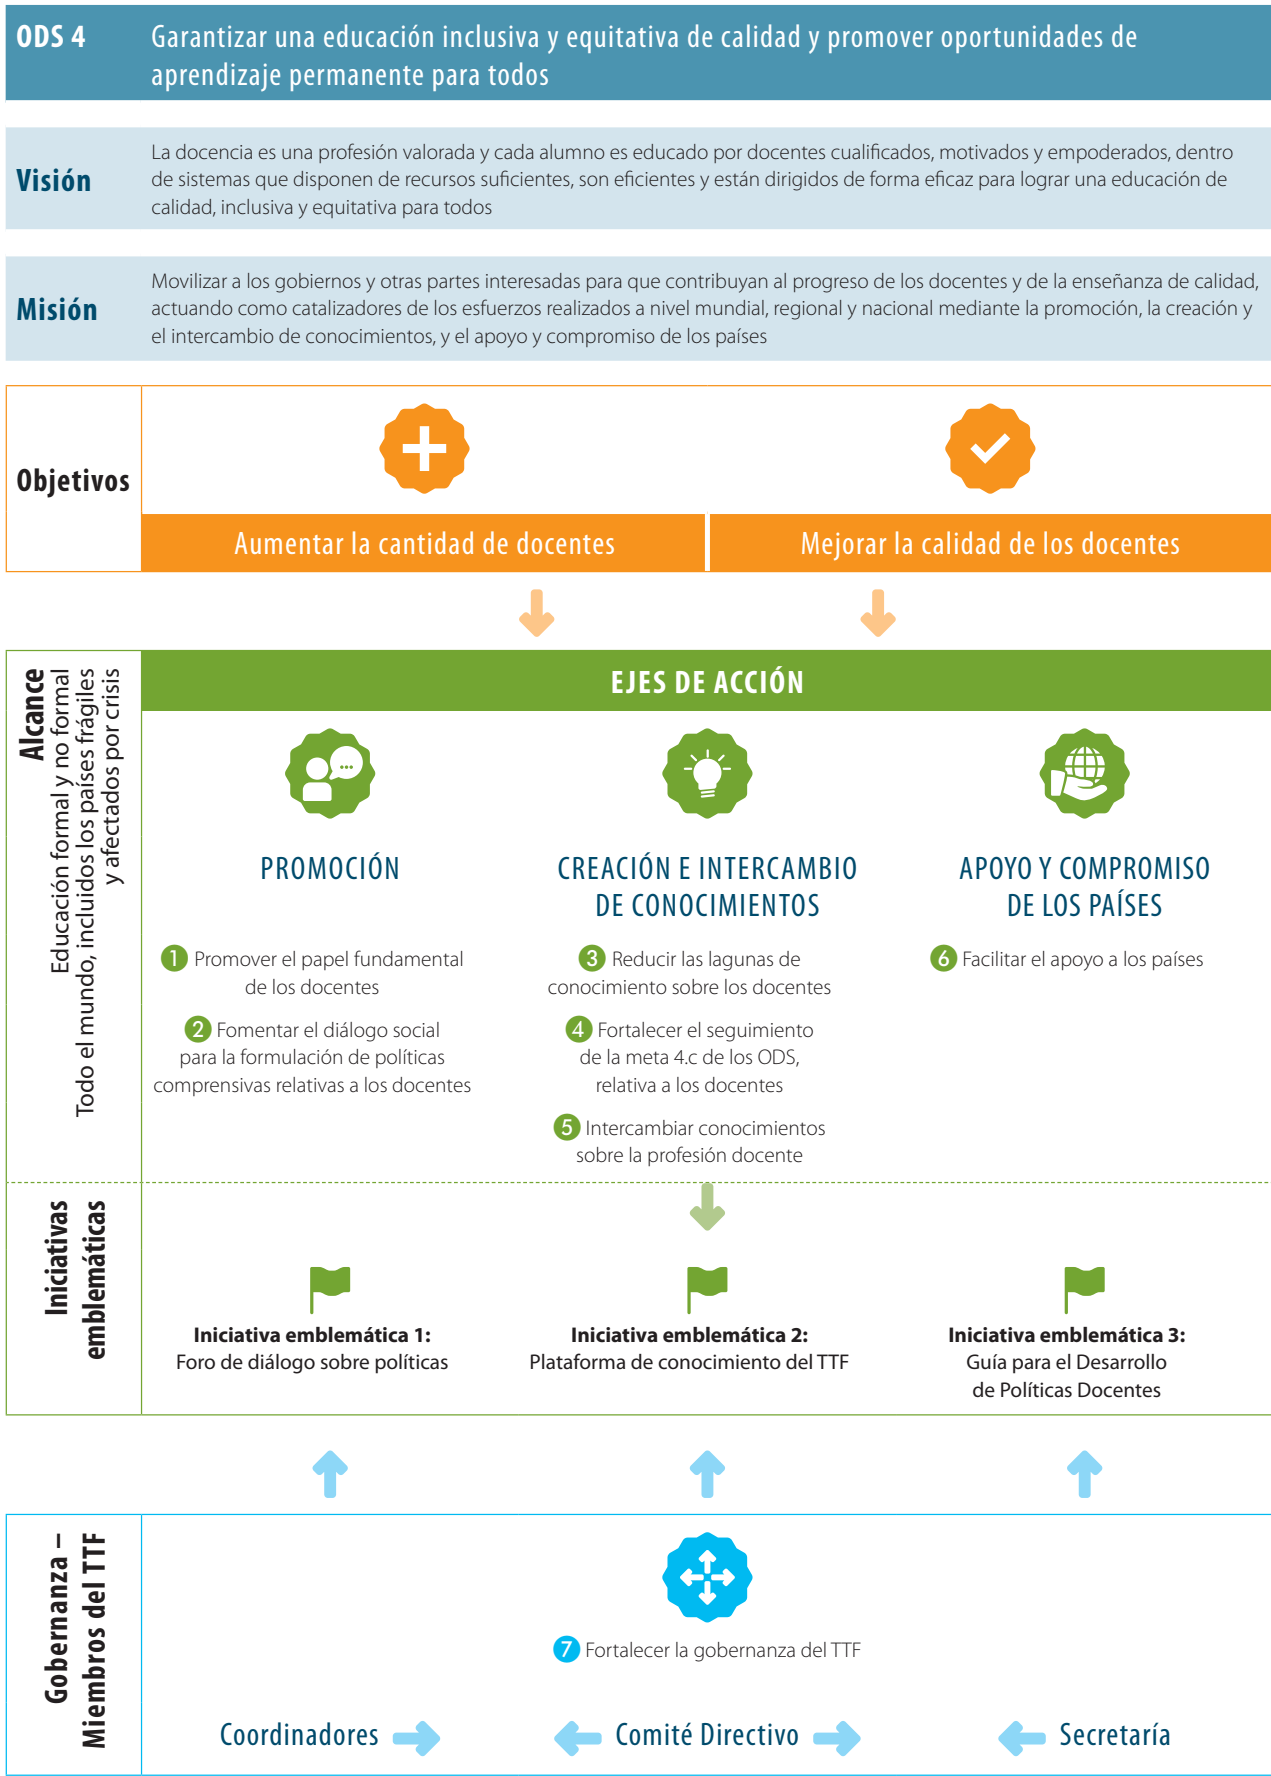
ODS 4 Garantizar una educación inclusiva y equitativa de calidad y promover oportunidades de aprendizaje permanente para todos

Visión
La docencia es una profesión valorada y cada alumno es educado por docentes cualificados, motivados y empoderados, dentro de sistemas que disponen de recursos suficientes, son eficientes y están dirigidos de forma eficaz para lograr una educación de calidad, inclusiva y equitativa para todos

Misión
Movilizar a los gobiernos y otras partes interesadas para que contribuyan al progreso de los docentes y de la enseñanza de calidad, actuando como catalizadores de los esfuerzos realizados a nivel mundial, regional y nacional mediante la promoción, la creación y el intercambio de conocimientos, y el apoyo y compromiso de los países

Objetivos
Aumentar la cantidad de docentes
Mejorar la calidad de los docentes

Alcance
Educación formal y no formal
Todo el mundo, incluidos los países frágiles y afectados por crisis

EJES DE ACCIÓN

PROMOCIÓN
1 Promover el papel fundamental de los docentes
2 Fomentar el diálogo social para la formulación de políticas comprensivas relativas a los docentes

CREACIÓN E INTERCAMBIO DE CONOCIMIENTOS
3 Reducir las lagunas de conocimiento sobre los docentes
4 Fortalecer el seguimiento de la meta 4.c de los ODS, relativa a los docentes
5 Intercambiar conocimientos sobre la profesión docente

APOYO Y COMPROMISO DE LOS PAÍSES
6 Facilitar el apoyo a los países

Iniciativas emblemáticas
Iniciativa emblemática 1: Foro de diálogo sobre políticas
Iniciativa emblemática 2: Plataforma de conocimiento del TTF
Iniciativa emblemática 3: Guía para el Desarrollo de Políticas Docentes

Gobernanza – Miembros del TTF
7 Fortalecer la gobernanza del TTF
Coordinadores
Comité Directivo
Secretaría